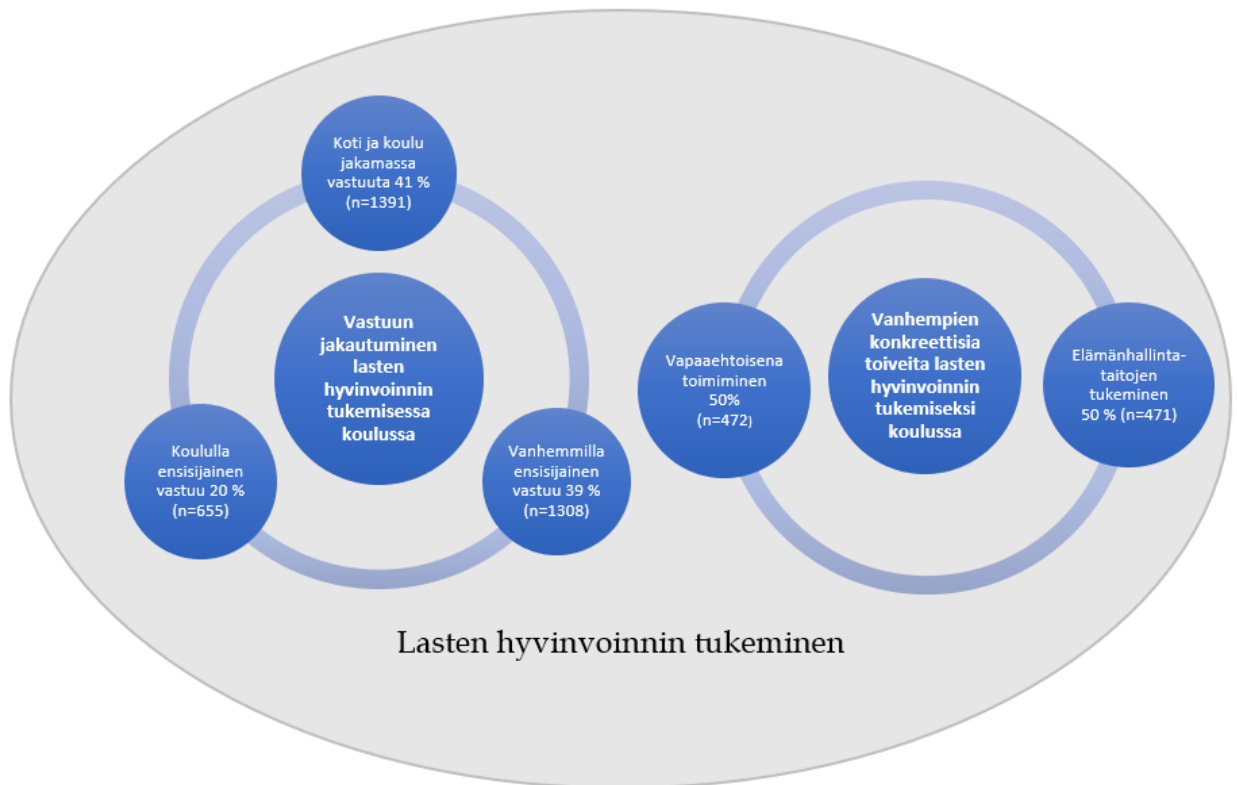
Koti ja koulu jakamassa vastuuta 41 % (n=1391)

Vastuun jakautuminen lasten hyvinvoinnin tukemisessa koulussa

Koululla ensisijainen vastuu 20 % (n=655)

Vanhemmilla ensisijainen vastuu 39 % (n=1308)

Vapaaehtoisena toimiminen 50% (n=472)

Vanhempien konkreettisia toiveita lasten hyvinvoinnin tukemiseksi koulussa

Elämänhallintataitojen tukeminen 50 % (n=471)

Lasten hyvinvoinnin tukeminen